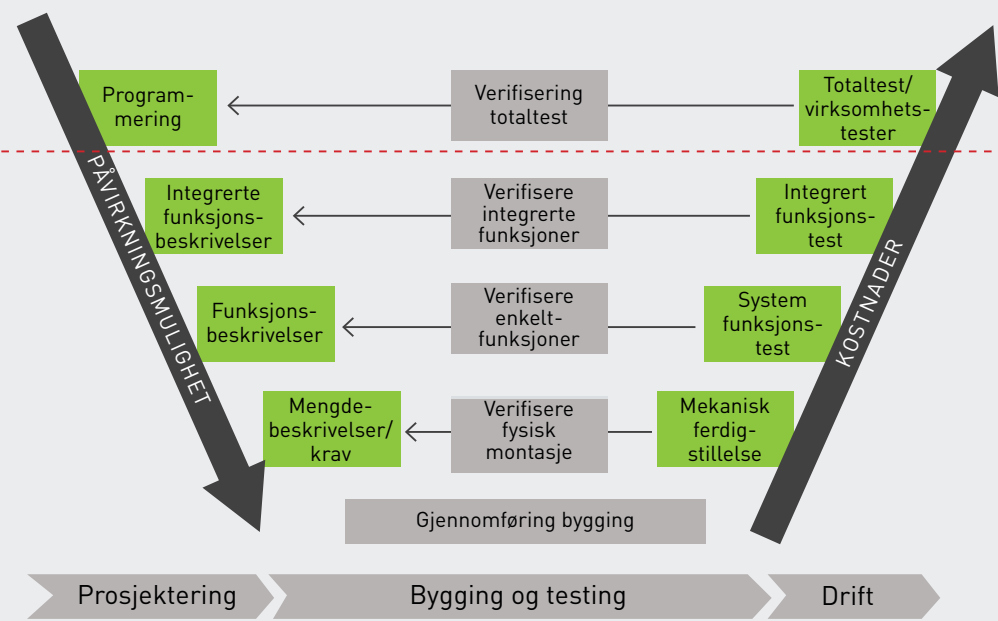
Programmering

Verifisering totaltest

Totaltest/ virksomhetstester

PÅVIRKNINGSMULIGHET

Integrerte funksjonsbeskrivelser

Verifisere integrerte funksjoner

Integrert funksjonstest

KOSTNADER

Funksjonsbeskrivelser

Verifisere enkeltfunksjoner

System funksjonstest

Mengdebeskrivelser/ krav

Verifisere fysisk montasje

Mekanisk ferdigstillelse

Gjennomføring bygging

Prosjektering

Bygging og testing

Drift